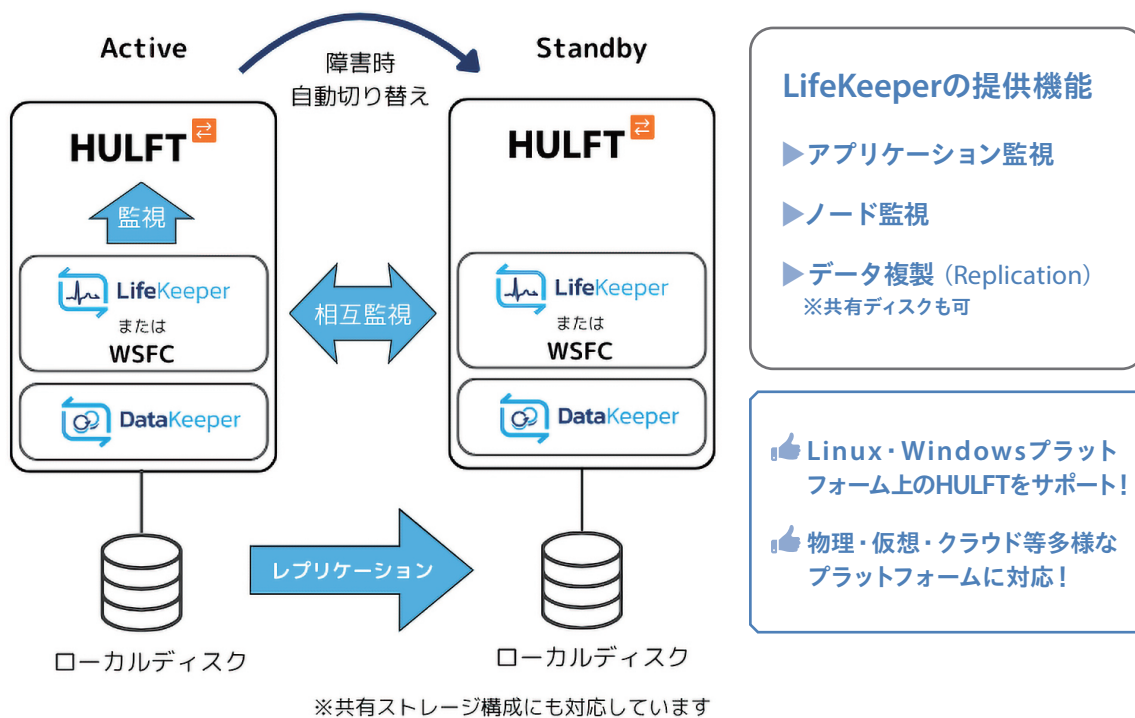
Active

障害時
自動切り替え

Standby

HULFT

監視

LifeKeeper
または
WSFC

DataKeeper

相互監視

HULFT

LifeKeeper
または
WSFC

DataKeeper

レプリケーション

ローカルディスク

ローカルディスク

※共有ストレージ構成にも対応しています

LifeKeeperの提供機能

▶アプリケーション監視

▶ノード監視

▶データ複製（Replication）
※共有ディスクも可

Linux・Windowsプラットフォーム上のHULFTをサポート！

物理・仮想・クラウド等多様なプラットフォームに対応！